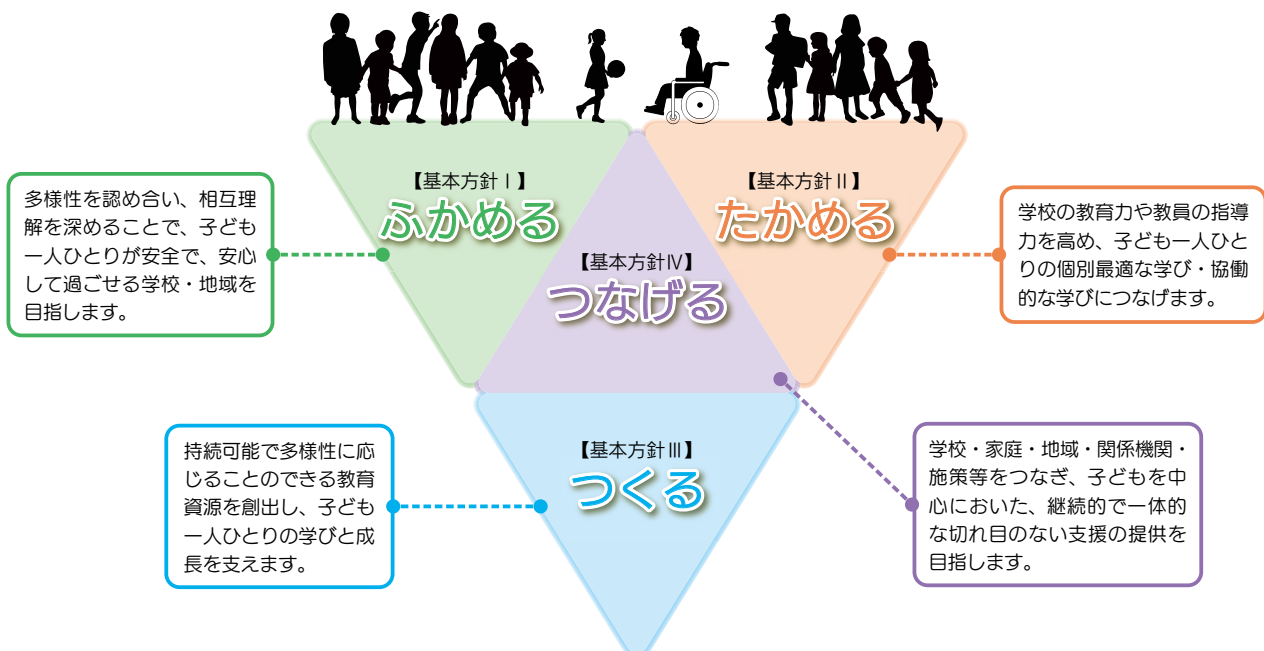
多様性を認め合い、相互理解を深めることで、子ども一人ひとりが安全で、安心して過ごせる学校・地域を目指します。

【基本方針Ⅰ】
ふかめる

【基本方針Ⅱ】
たかめる

学校の教育力や教員の指導力を高め、子ども一人ひとりの個別最適な学び・協働的な学びにつなげます。

【基本方針Ⅳ】
つなげる

【基本方針Ⅲ】
つくる

持続可能で多様性に応じることのできる教育資源を創出し、子ども一人ひとりの学びと成長を支えます。

学校・家庭・地域・関係機関・施策等をつなぎ、子どもを中心においた、継続的で一体的な切れ目のない支援の提供を目指します。